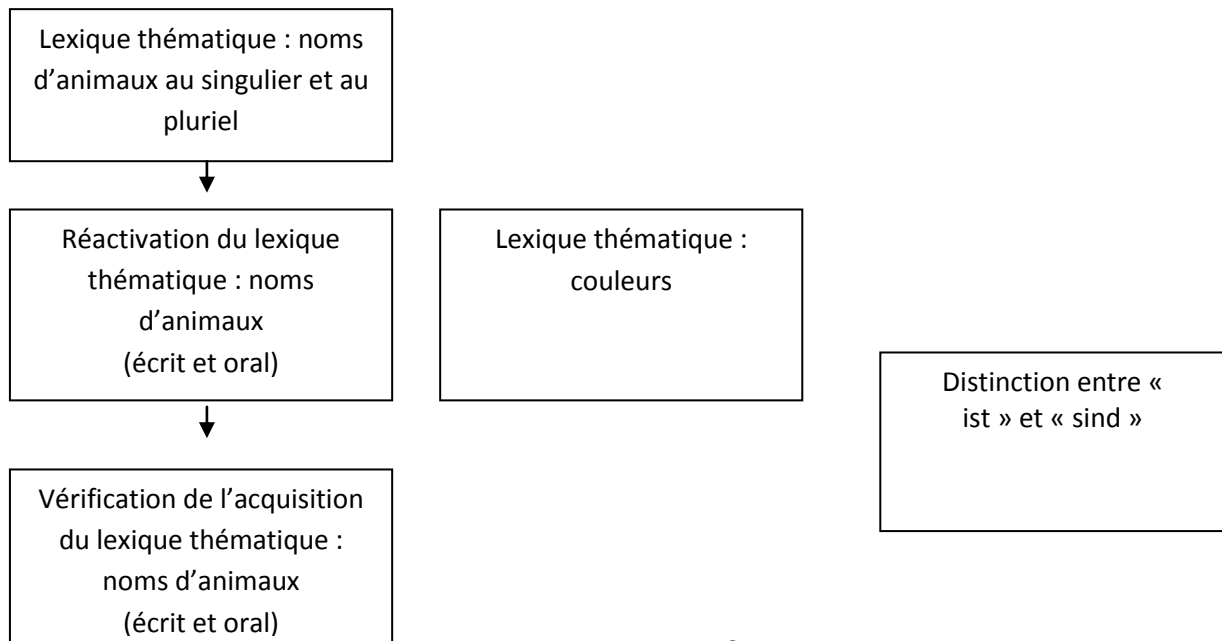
Lexique thématique : noms d’animaux au singulier et au pluriel

Réactivation du lexique thématique : noms d’animaux
(écrit et oral)

Lexique thématique : couleurs

Distinction entre « ist » et « sind »

Vérification de l’acquisition du lexique thématique : noms d’animaux
(écrit et oral)